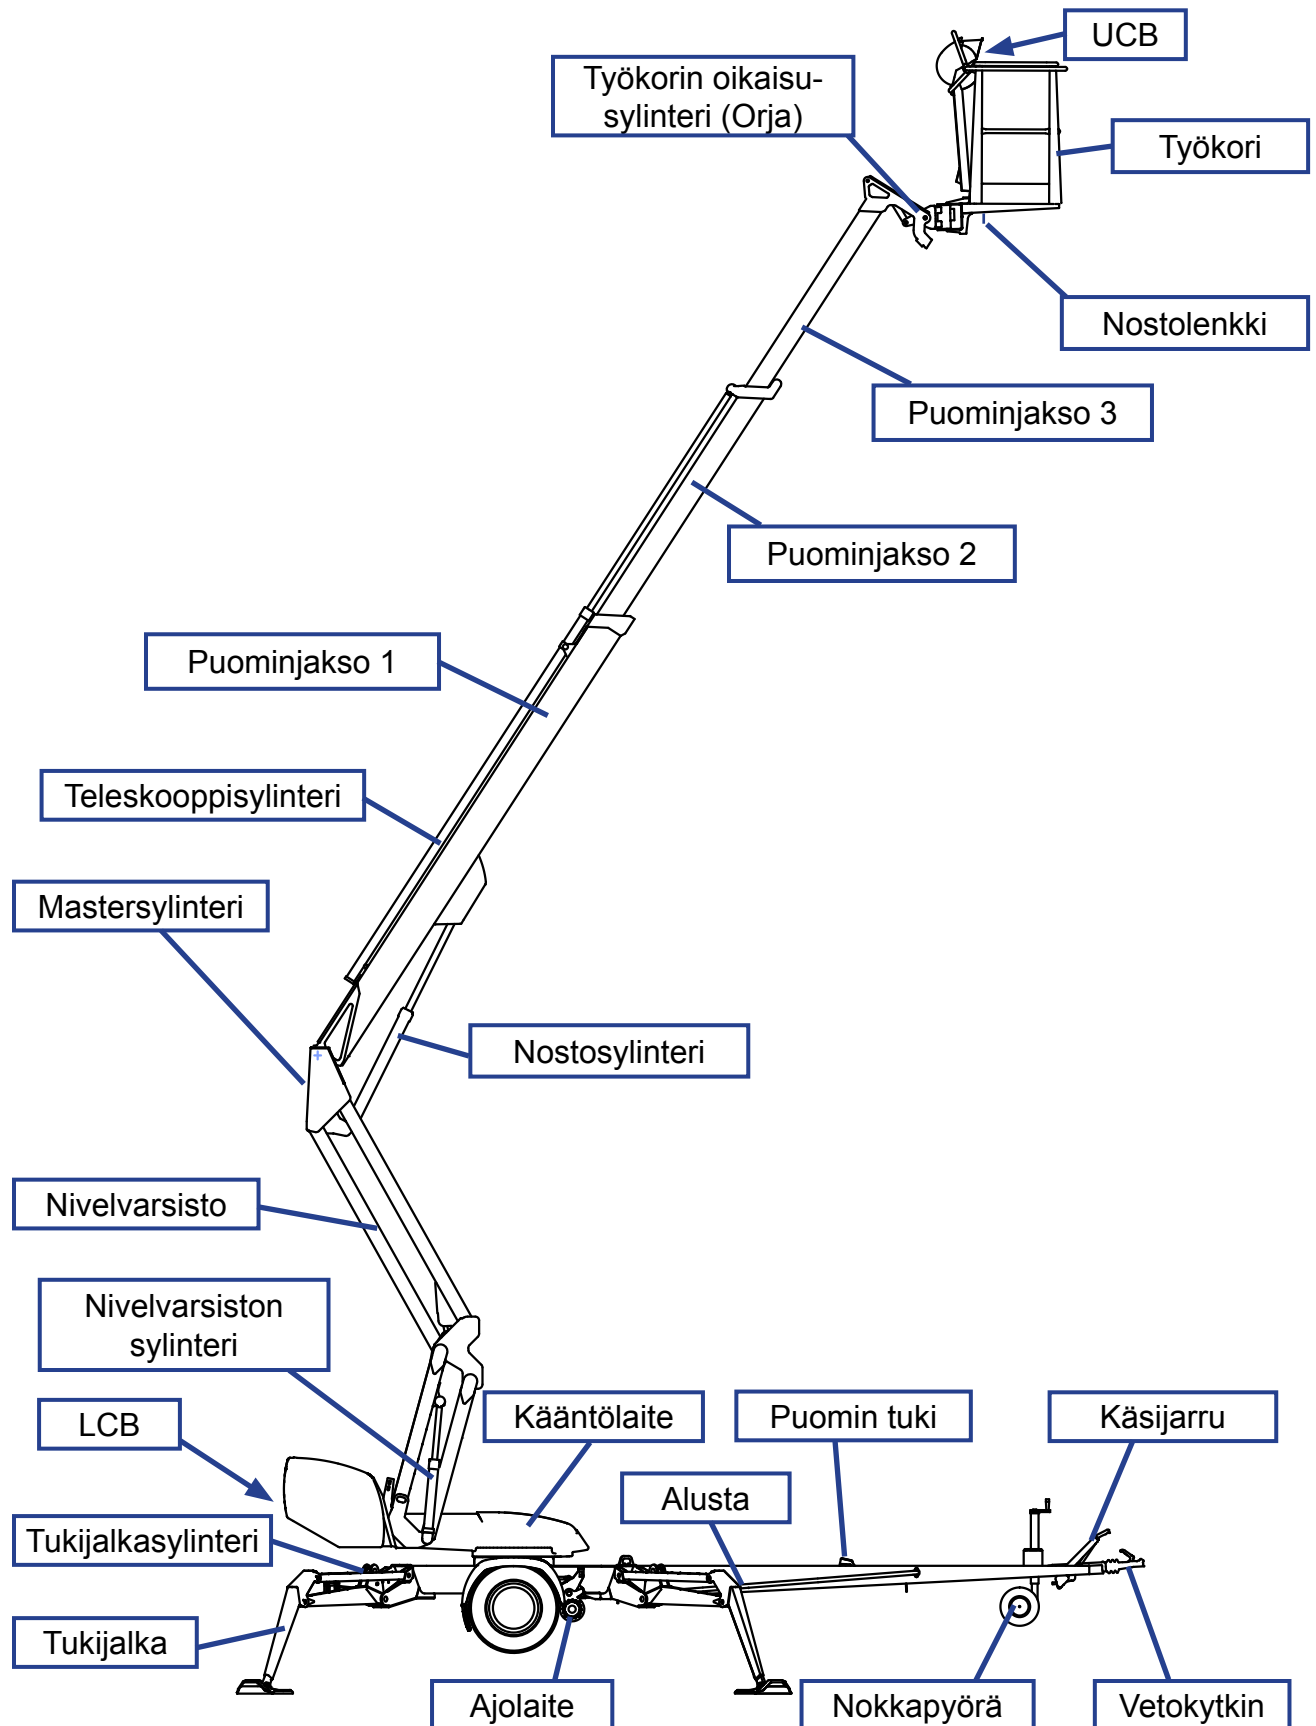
UCB

Työkorin oikaisu-sylinteri (Orja)

Työkori

Nostolenkki

Puominjakso 3

Puominjakso 2

Puominjakso 1

Teleskooppisylinteri

Mastersylinteri

Nostosylinteri

Nivelvarsisto

Nivelvarsiston sylinteri

LCB

Kääntölaite

Puomin tuki

Käsijarru

Alusta

Tukijalkasylinteri

Tukijalka

Ajolaite

Nokkapyörä

Vetokytkin